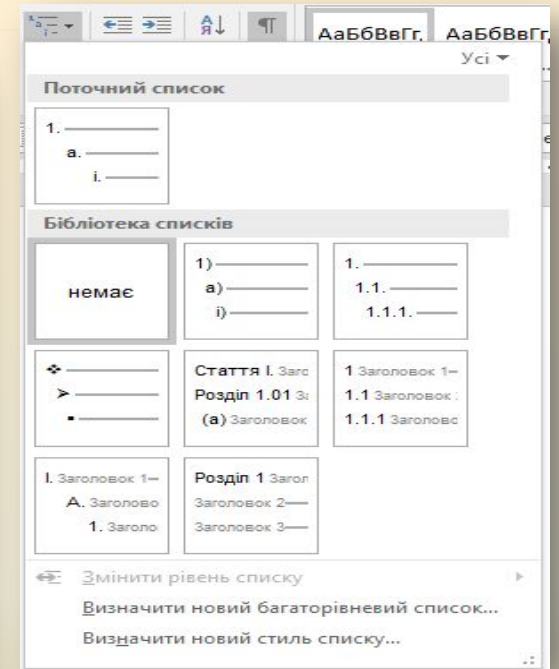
АаБбВвГг, АаБбВвГг,

Усі

Поточний список

1.
a.
i.

Бібліотека списків

немає

1)
a)
i)

1.
1.1.
1.1.1.

Стаття I. Заго
Розділ 1.01 За
(а) Заголовок

1 Заголовок 1–
1.1 Заголовок
1.1.1 Заголово

I. Заголовок 1–
A. Заголово
1. Заголо

Розділ 1 Загол
Заголовок 2–
Заголовок 3–

Змінити рівень списку
Визначити новий багаторівневий список...
Визначити новий стиль списку...